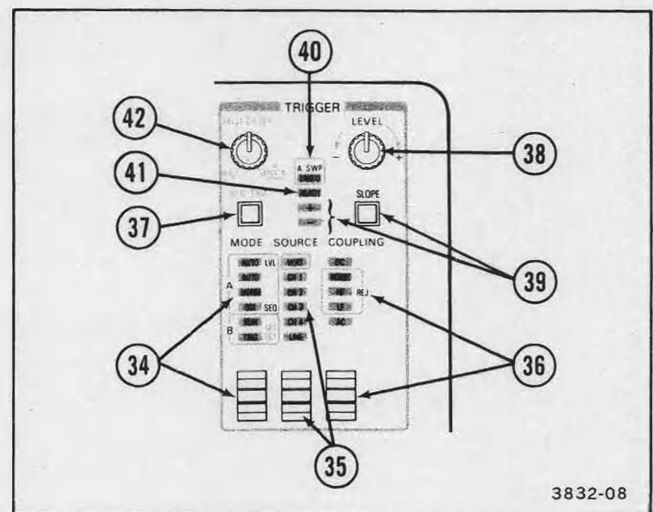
40

TRIGGER

42

LEVEL

38

41

A SWP

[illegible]

READY

SLOPE

37

MODE SOURCE COUPLING

39

AUTO LVL

AUTO

NORM

SGL SEQ

VERT

CH 1

CH 2

CH 3

CH 4

LINE

DC

NOISE

HF

LF REJ

AC

A

B

34

36

35

3832-08